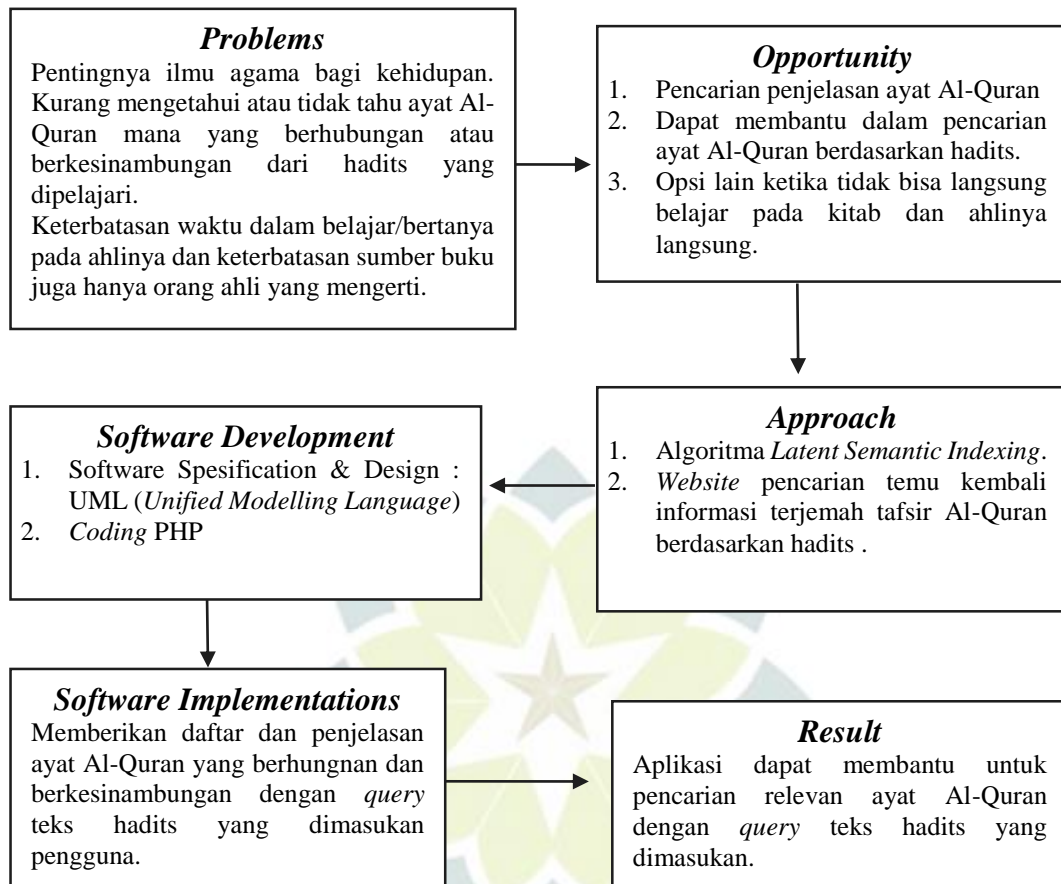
Problems

Pentingnya ilmu agama bagi kehidupan. Kurang mengetahui atau tidak tahu ayat Al-Quran mana yang berhubungan atau berkesinambungan dari hadits yang dipelajari.

Keterbatasan waktu dalam belajar/bertanya pada ahlinya dan keterbatasan sumber buku juga hanya orang ahli yang mengerti.

Opportunity

1. Pencarian penjelasan ayat Al-Quran
2. Dapat membantu dalam pencarian ayat Al-Quran berdasarkan hadits.
3. Opsi lain ketika tidak bisa langsung belajar pada kitab dan ahlinya langsung.

Approach

1. Algoritma Latent Semantic Indexing.
2. Website pencarian temu kembali informasi terjemah tafsir Al-Quran berdasarkan hadits .

Software Development

1. Software Spesification & Design : UML (Unified Modelling Language)
2. Coding PHP

Software Implementations

Memberikan daftar dan penjelasan ayat Al-Quran yang berhungnan dan berkesinambungan dengan query teks hadits yang dimasukan pengguna.

Result

Aplikasi dapat membantu untuk pencarian relevan ayat Al-Quran dengan query teks hadits yang dimasukan.